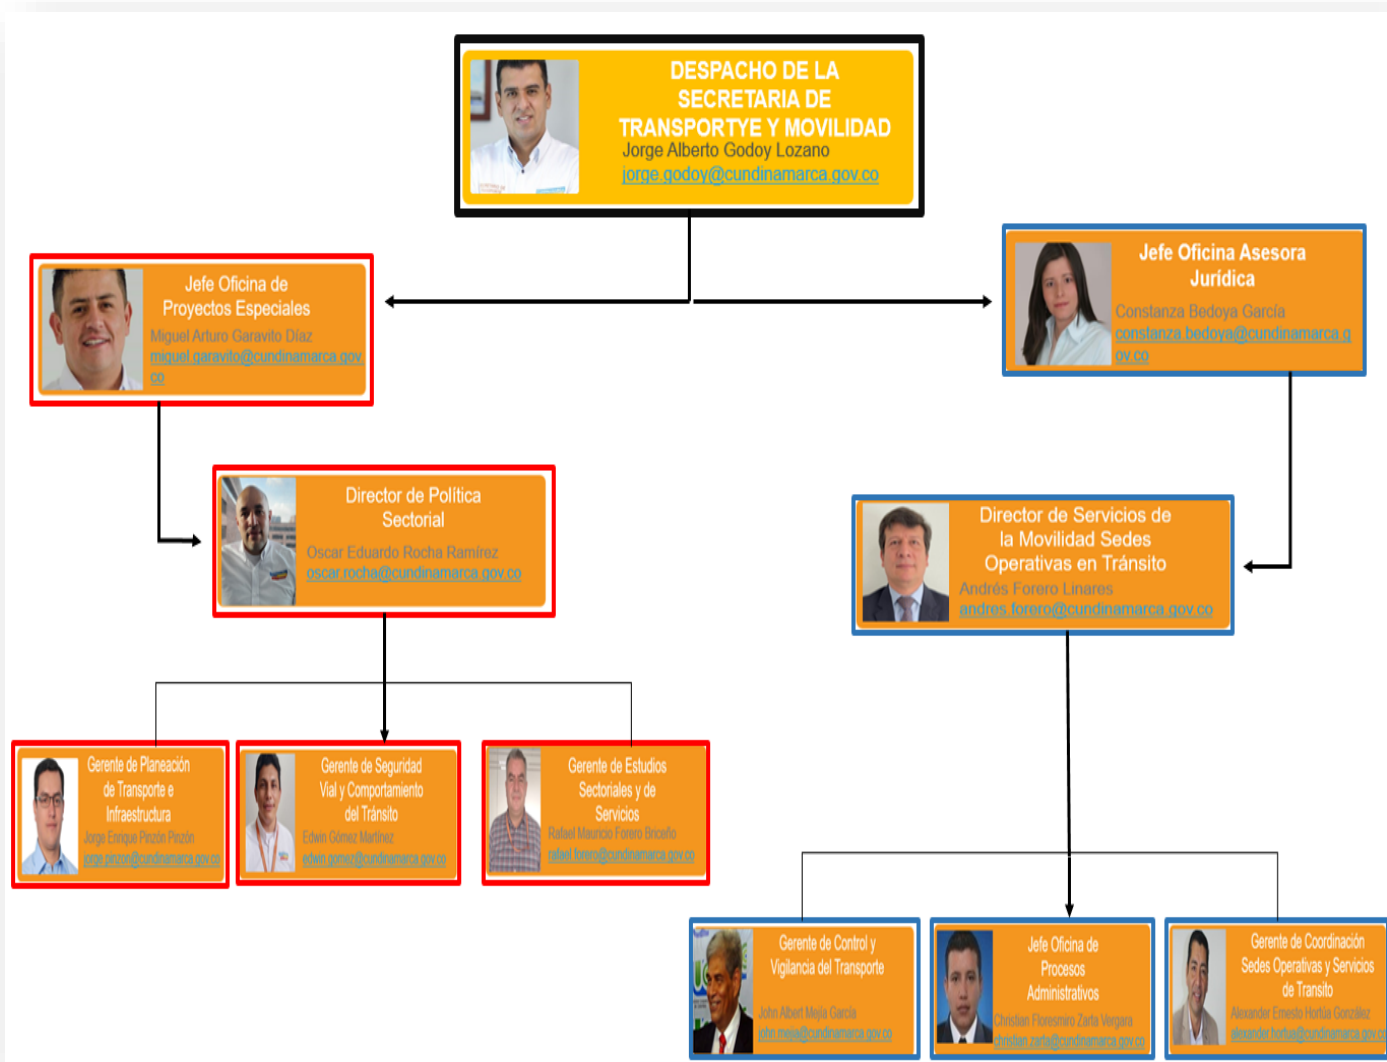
DESPACHO DE LA SECRETARIA DE TRANSPORTYE Y MOVILIDAD
Jorge Alberto Godoy Lozano
jorge.godoy@cundinamarca.gov.co

Jefe Oficina de Proyectos Especiales
Miguel Arturo Garavito Díaz
miguel.garavito@cundinamarca.gov.co

Jefe Oficina Asesora Jurídica
Constanza Bedoya García
constanza.bedoya@cundinamarca.gov.co

Director de Política Sectorial
Oscar Eduardo Rocha Ramírez
oscar.rocha@cundinamarca.gov.co

Director de Servicios de la Movilidad Sedes Operativas en Tránsito
Andrés Forero Linares
andres.forero@cundinamarca.gov.co

Gerente de Planeación de Transporte e Infraestructura
Jorge Enrique Pinzón Pinzón
jorge.pinzon@cundinamarca.gov.co

Gerente de Seguridad Vial y Comportamiento del Tránsito
Edwin Gómez Martínez
edwin.gomez@cundinamarca.gov.co

Gerente de Estudios Sectoriales y de Servicios
Rafael Mauricio Forero Briceño
rafael.forero@cundinamarca.gov.co

Gerente de Control y Vigilancia del Transporte
John Albert Mejía García
john.mejia@cundinamarca.gov.co

Jefe Oficina de Procesos Administrativos
Christian Floresmiro Zarta Vergara
christian.zarta@cundinamarca.gov.co

Gerente de Coordinación Sedes Operativas y Servicios de Transito
Alexander Ernesto Hortúa González
alexander.hortua@cundinamarca.gov.co